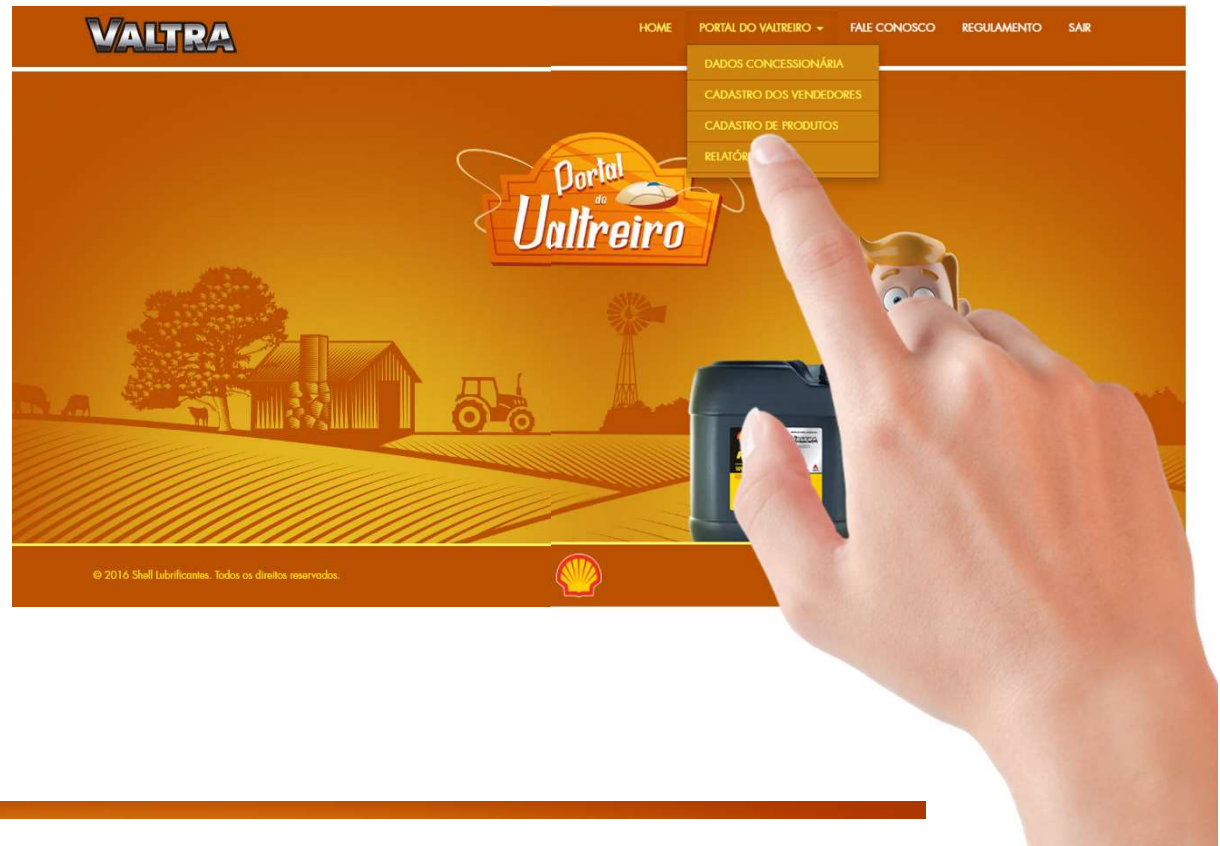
VALTRA

HOME PORTAL DO VALTREIRO FALE CONOSCO REGULAMENTO SAIR

DADOS CONCESSIONÁRIA
CADASTRO DOS VENDEDORES
CADASTRO DE PRODUTOS
RELATÓR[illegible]

Portal do Valtreiro

© 2016 Shell Lubrificantes. Todos os direitos reservados.